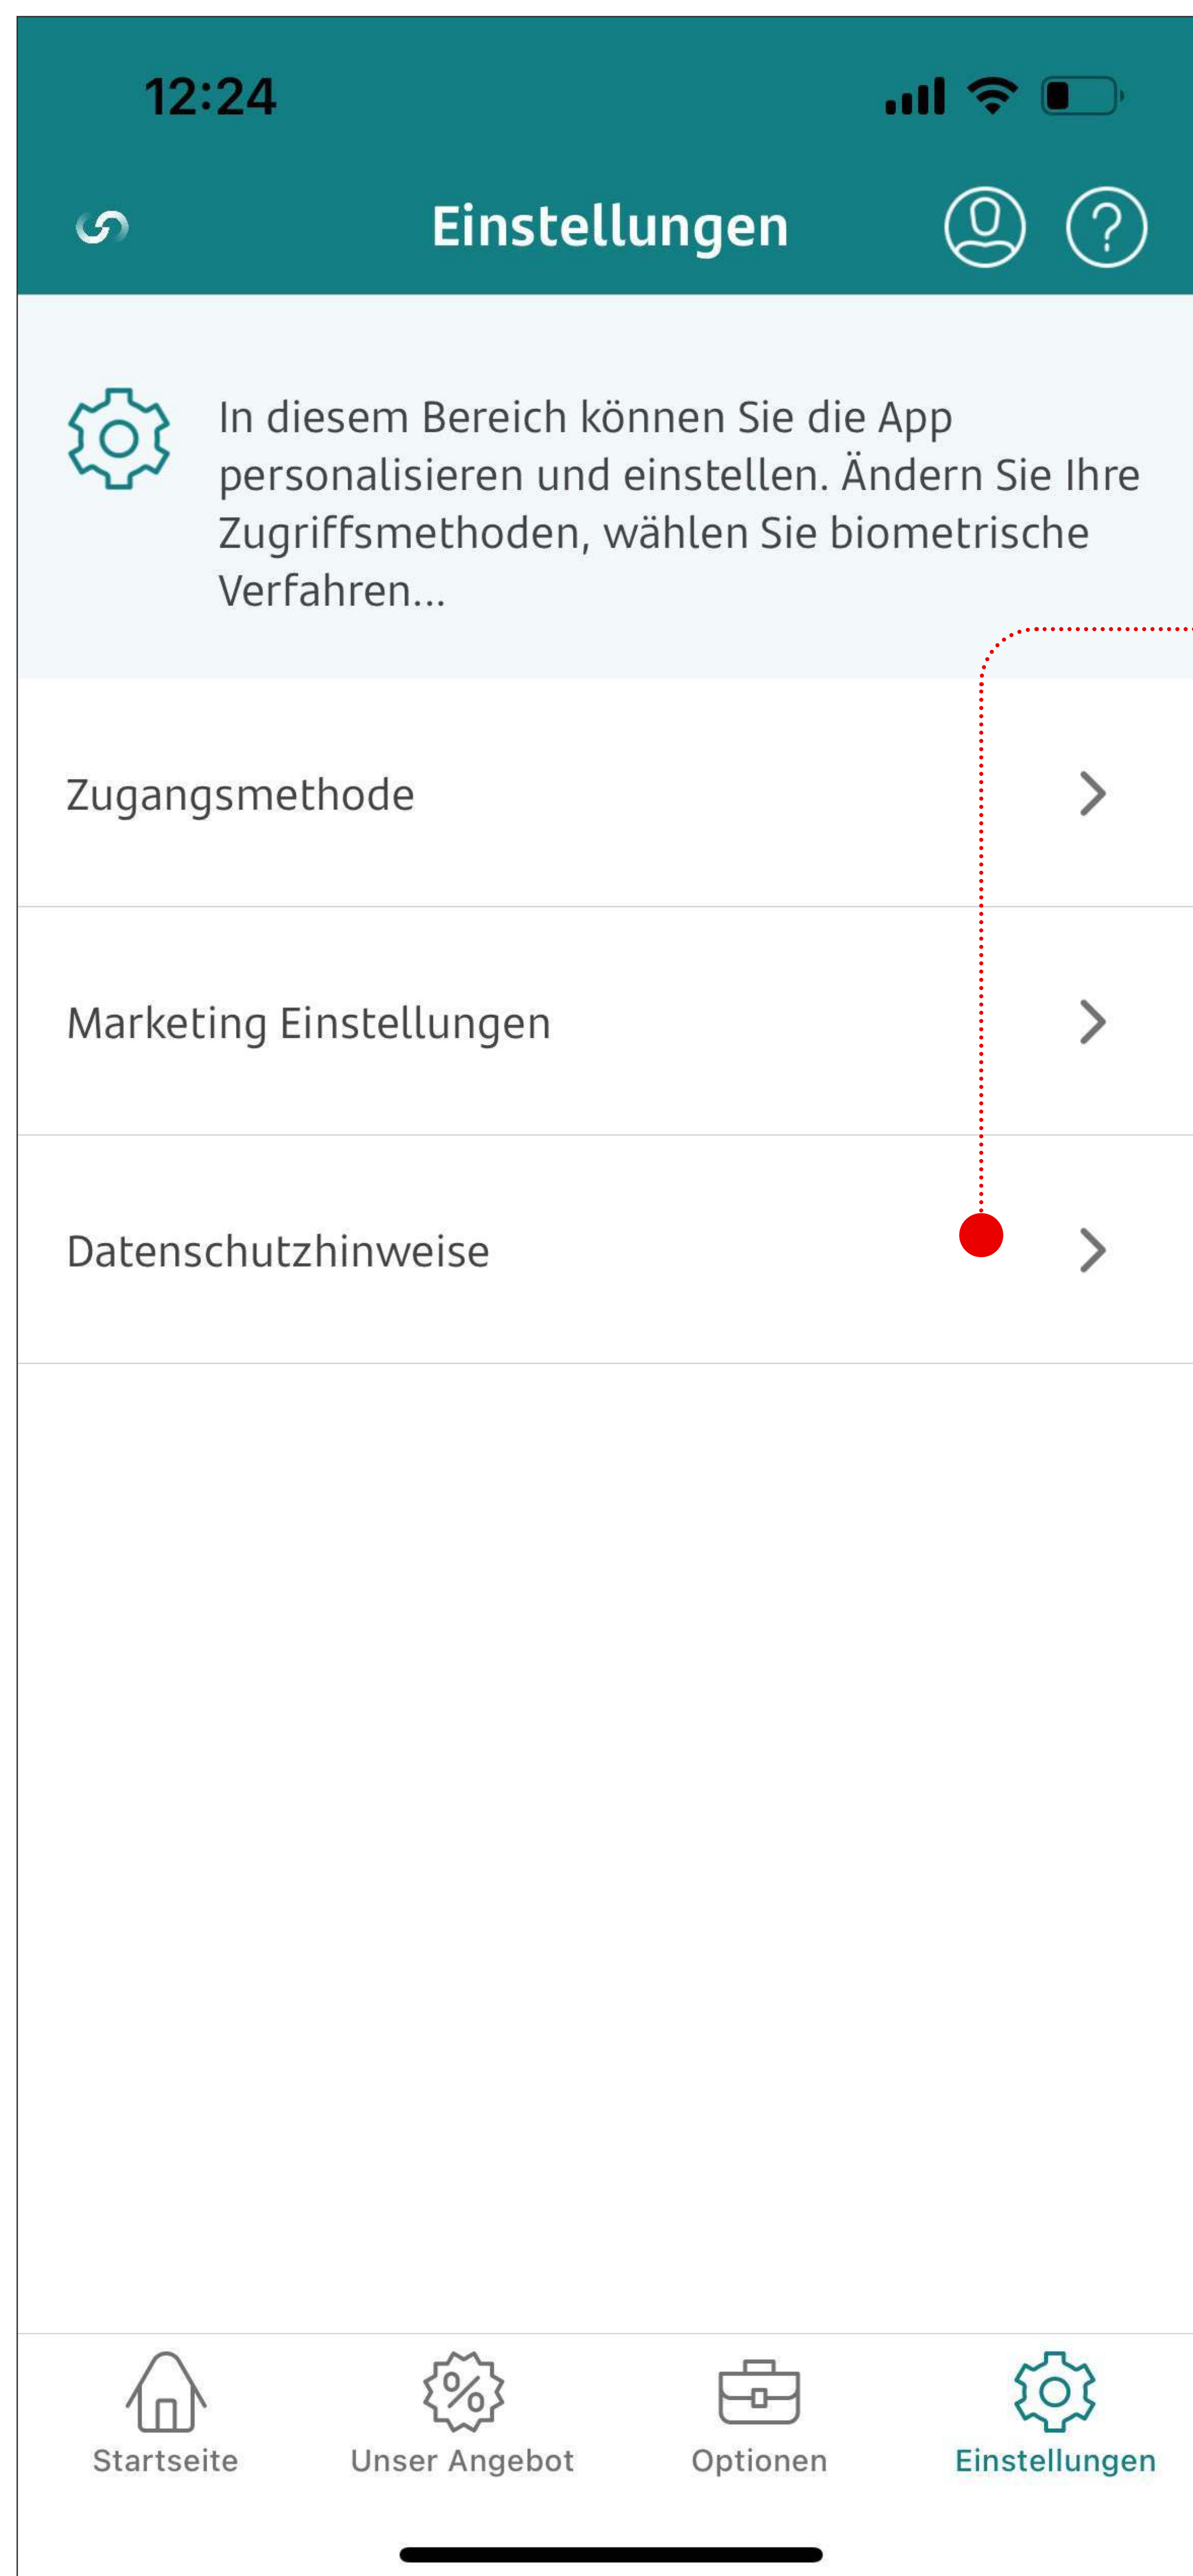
12:24

Einstellungen

In diesem Bereich können Sie die App personalisieren und einstellen. Ändern Sie Ihre Zugriffsmethoden, wählen Sie biometrische Verfahren...

Zugangsmethode

Marketing Einstellungen

Datenschutzhinweise

Startseite
Unser Angebot
Optionen
Einstellungen